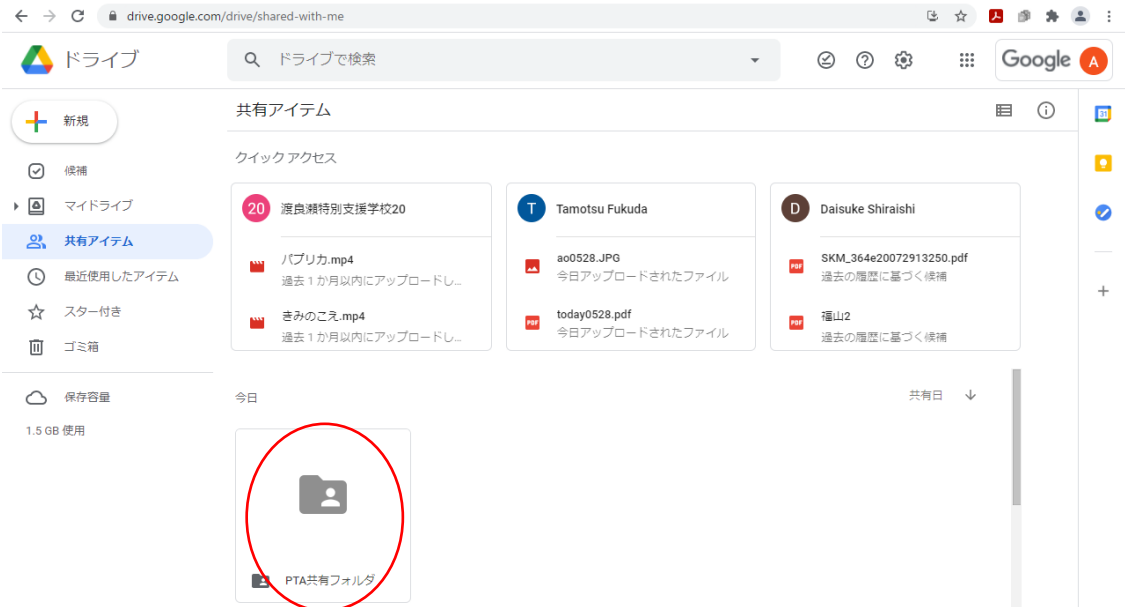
drive.google.com/drive/shared-with-me

ドライブ

ドライブで検索

Google A

新規

候補

マイドライブ

共有アイテム

最近使用したアイテム

スター付き

ゴミ箱

保存容量

1.5 GB 使用

共有アイテム

クイック アクセス

20 渡良瀬特別支援学校20

パプリカ.mp4
過去 1 か月以内にアップロードし...

きみのこえ.mp4
過去 1 か月以内にアップロードし...

T Tamotsu Fukuda

ao0528.JPG
今日アップロードされたファイル

today0528.pdf
今日アップロードされたファイル

D Daisuke Shiraishi

SKM_364e20072913250.pdf
過去の履歴に基づく候補

福山2
過去の履歴に基づく候補

今日

共有日

PTA共有フォルダ

31